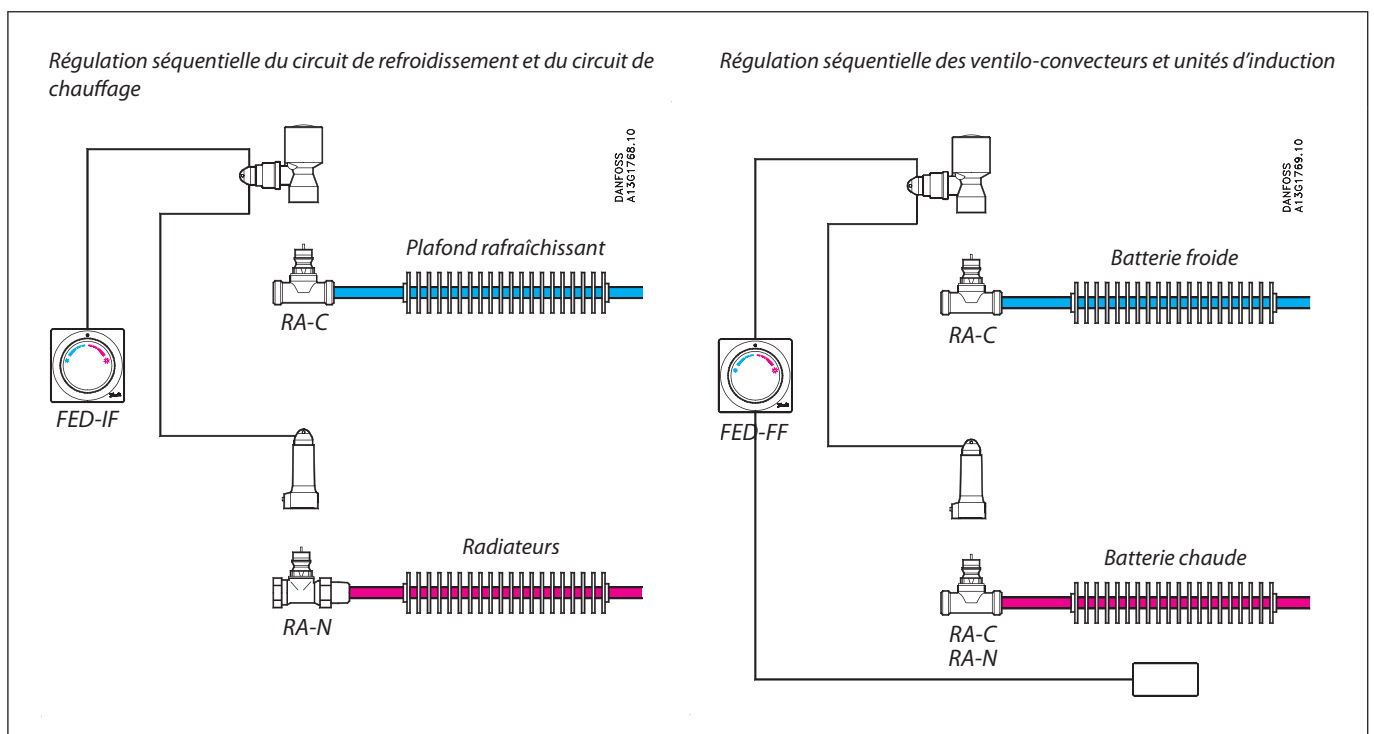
Régulation séquentielle du circuit de refroidissement et du circuit de chauffage

DANFOSS
A13G1768.10

Plafond rafraîchissant

RA-C

FED-IF

Radiateurs

RA-N

Régulation séquentielle des ventilo-convecteurs et unités d'induction

DANFOSS
A13G1769.10

Batterie froide

RA-C

FED-FF

Batterie chaude

RA-C
RA-N